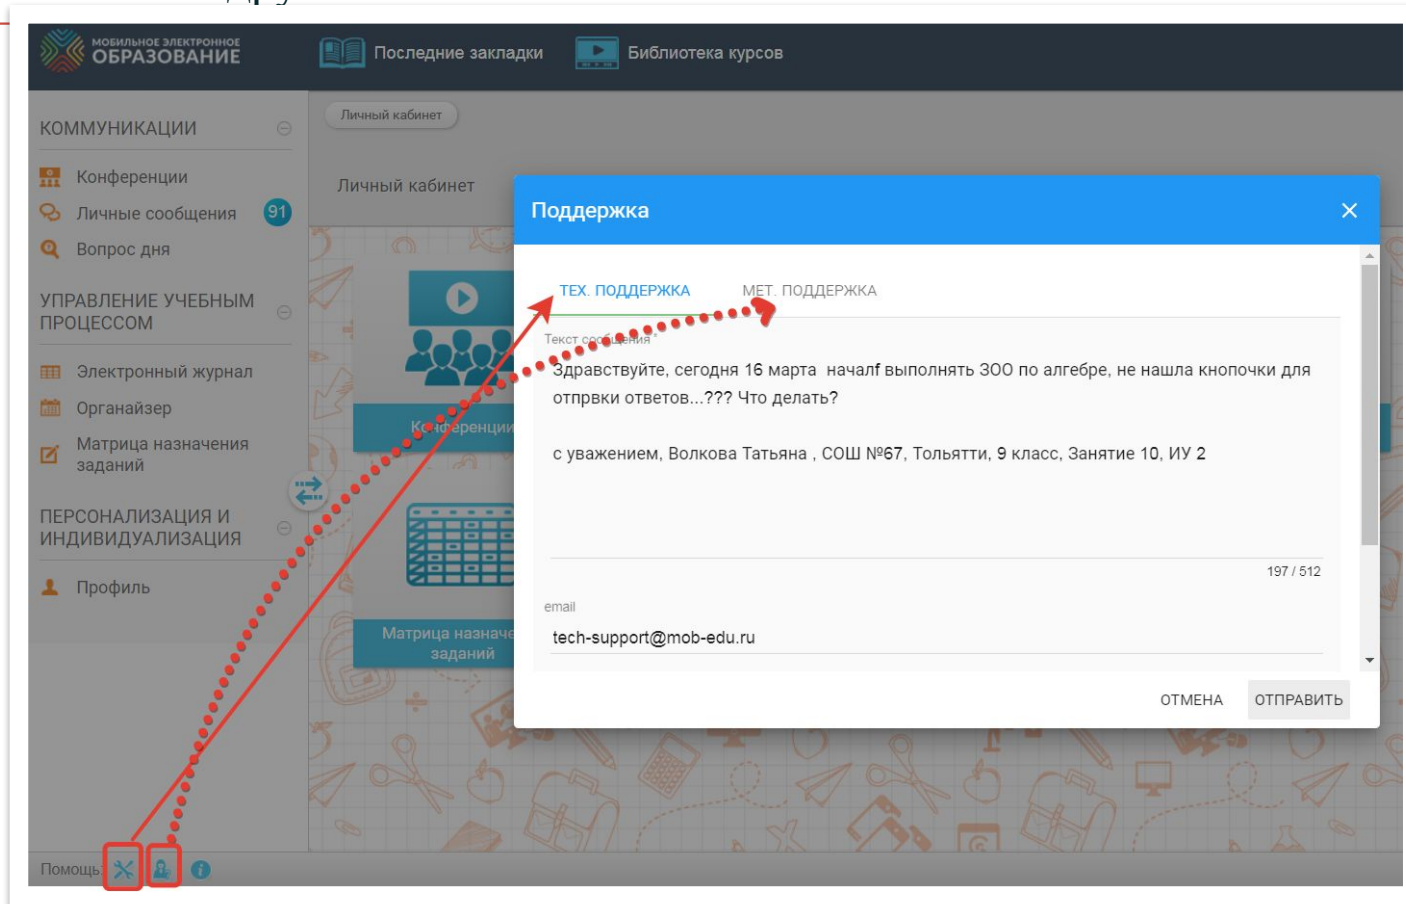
МОБИЛЬНОЕ ЭЛЕКТРОННОЕ ОБРАЗОВАНИЕ

Последние закладки

Библиотека курсов

КОММУНИКАЦИИ

Конференции

Личные сообщения 91

Вопрос дня

УПРАВЛЕНИЕ УЧЕБНЫМ ПРОЦЕССОМ

Электронный журнал

Органайзер

Матрица назначения заданий

ПЕРСОНАЛИЗАЦИЯ И ИНДИВИДУАЛИЗАЦИЯ

Профиль

Личный кабинет

Личный кабинет

Конференции

Матрица назначения заданий

Поддержка

ТЕХ. ПОДДЕРЖКА

МЕТ. ПОДДЕРЖКА

Текст сообщения *

Здравствуйте, сегодня 16 марта началf выполнять ЗОО по алгебре, не нашла кнопочки для отпрвки ответов...??? Что делать?

с уважением, Волкова Татьяна , СОШ №67, Тольятти, 9 класс, Занятие 10, ИУ 2

197 / 512

email

tech-support@mob-edu.ru

ОТМЕНА

ОТПРАВИТЬ

Помощь: